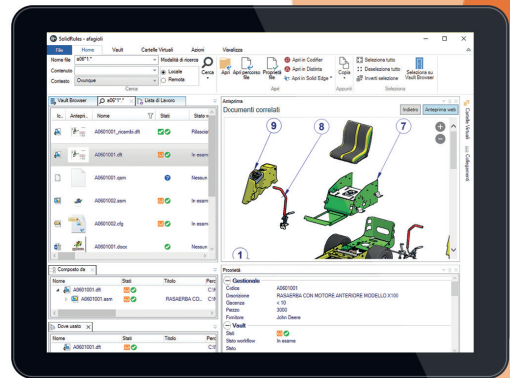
SolidRules - afagioli

File Home Vault Cartelle Virtuali Azioni Visualizza

Nome file a06*1.* Modalità di ricerca
Contenuto Locale Cerca
Contesto Ovunque Remota
Cerca

Apri Apri percorso file Proprietà file Apri in Codifier Apri in Delinte Apri in Solid Edge Apri Copia Appunti Seleziona tutto Deseleziona tutto Inverti selezione Seleziona su Vault Browser Selezione

Vault Browser a06*1*.* Lista di Lavoro

Ic.. Antepri.. Nome Stati Stato

A0601001_ricambi.dft Rilascia
A0601001.dft In esam
A0601001.asm Nessun
A0601002.asm In esam
A0601002.cfg In esam
A0601001.docx Nessun

Composto da

Nome Stati Titolo Perc
A0601001.dft C:\
A0601001.asm RASAERBA CO.. C:\

Dove usato

Nome Stati Titolo Perc
A0601001.dft C:\

Anteprima
Documenti correlati Indietro Anteprima web

9 8 7 1

Cartelle Virtuali Collegamenti

Proprietà
Gestionale
Codice A0601001
Descrizione RASAERBA CON MOTORE ANTERIORE MODELLO X100
Giacenza < 10
Prezzo 3000
Fornitore John Deere
Vault
Stati
Stato workflow In esame
Stato